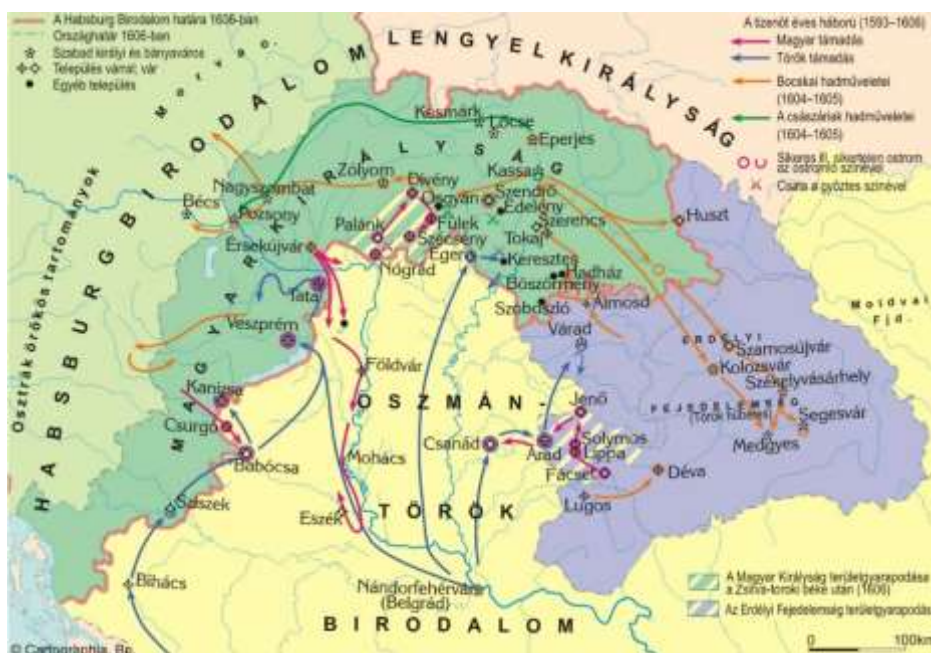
A Habsburg Birodalom határa 1606-ban
Országhatár 1606-ban
Szabad királyi és bányaváros
Település várral; vár
Egyéb település

A tizenöt éves háború (1593–1606)
Magyar támadás
Török támadás
Bocskai hadműveletei (1604–1605)
A császáriak hadműveletei (1604–1605)
Sikeres ill. sikertelen ostrom az ostromló színével
Csata a győztes színével

LENGYEL KIRÁLYSÁG
HABSBURG BIRODALOM
Osztrák örökös tartományok
MAGYAR KIRÁLYSÁG
OSZMÁN-TÖRÖK BIRODALOM
ERDÉLYI FEJEDELEMSÉG (török hűbéres)
Moldvai Fjd.

Késmárk
Lőcse
Eperjes
Kassa
Zólyom
Nagyszombat
Dévény
Diógyőr
Szendrő
Edelény
Bécs
Pozsony
Palánk
Fülek
Szécsény
Szerencs
Tokaj
Huszt
Érsekújvár
Nógrád
Eger
Keresztes
Hadház
Tata
Böszörmény
Álmosd
Szoboszló
Veszprém
Várad
Szamosújvár
Kolozsvár
Székelyvásárhely
Földvár
Kanizsa
Jenő
Segesvár
Medgyes
Csurgó
Csanád
Arad
Solymos
Lippa
Babócsa
Mohács
Facsét
Déva
Szászek
Eszék
Lugos
Bihács
Nándorfehérvár (Belgrád)

A Magyar Királyság területgyarapodása a Zsitva-toroki béke után (1606)
Az Erdélyi Fejedelemség területgyarapodása

0
100km
© Cartographia, Bp.